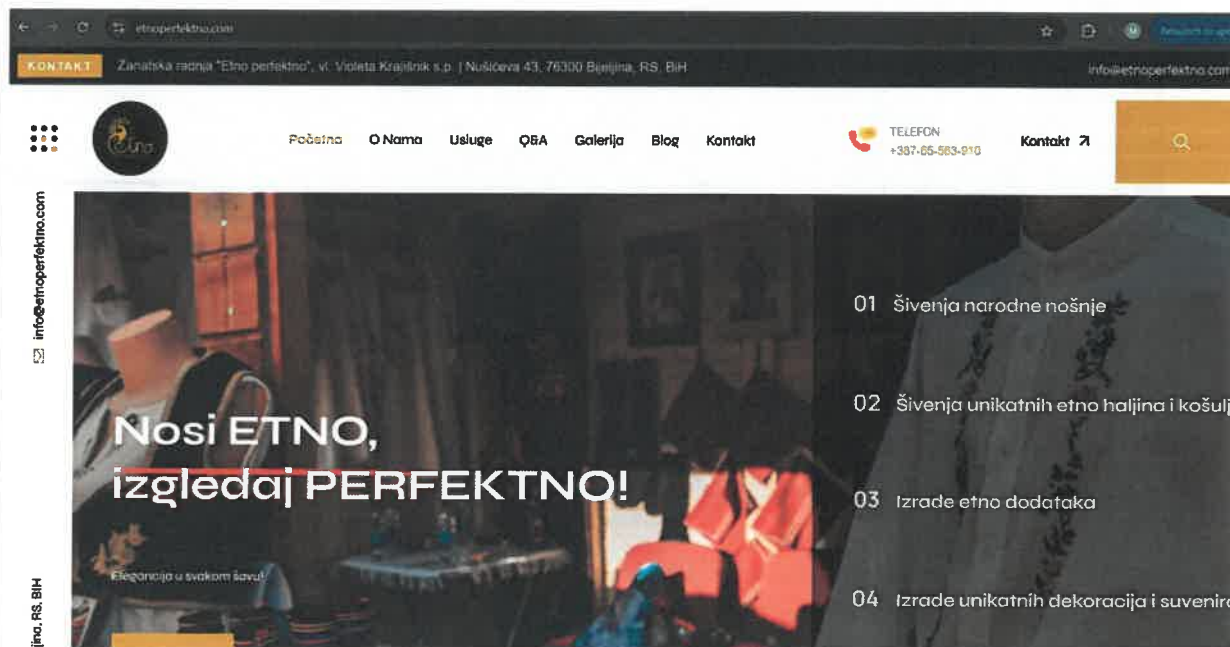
etnoperfektno.com

KONTAKT Zanatska radnja "Etno perfektno", vl. Violeta Krajišnik s.p. | Nušićeva 43, 76300 Bijeljina, RS, BiH

info@etnoperfektno.com

Početna O Nama Usluge Q&A Galerija Blog Kontakt

TELEFON +387-65-563-910

Kontakt ↗

info@etnoperfektno.com

jina, RS, BiH

Nosi ETNO, izgledaj PERFEKTNO!

Elegancija u svakom šavu!

01 Šivenja narodne nošnje

02 Šivenja unikatnih etno haljina i košulj

03 Izrade etno dodataka

04 Izrade unikatnih dekoracija i suvenir